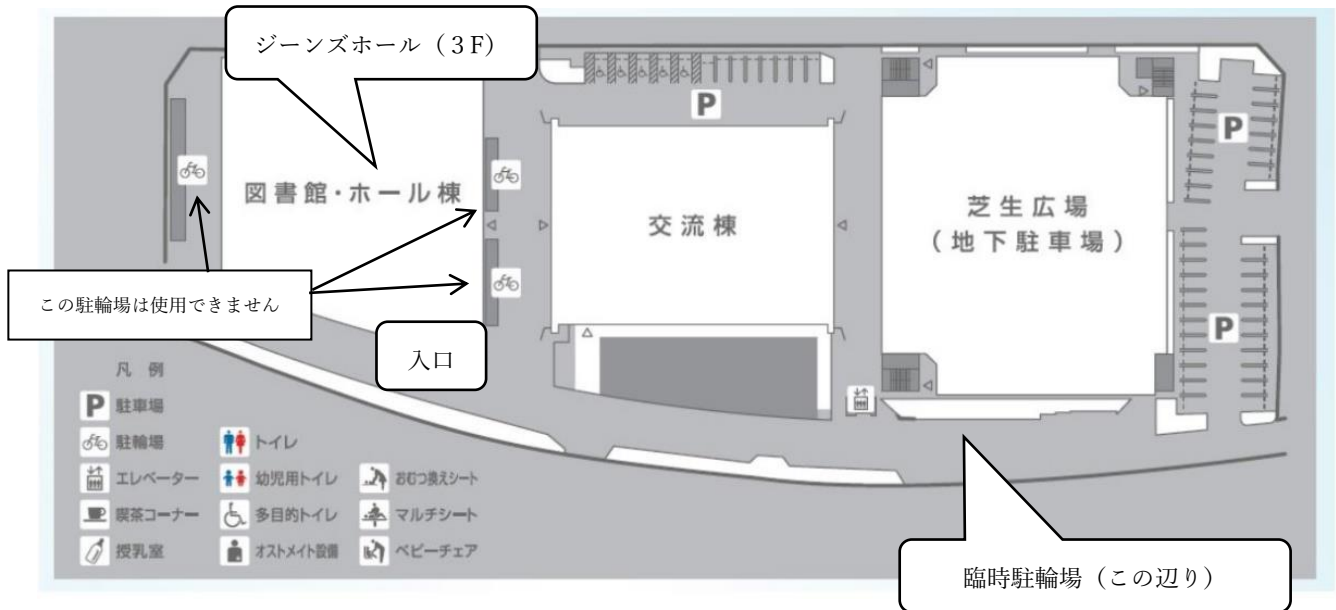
ジーンズホール（3F）

P

P

図書館・ホール棟

交流棟

芝生広場
（地下駐車場）

この駐輪場は使用できません

入口

P

凡例
P 駐車場
駐輪場
エレベーター
喫茶コーナー
授乳室
トイレ
幼児用トイレ
多目的トイレ
オストメイト設備
おむつ換えシート
マルチシート
ベビーチェア

臨時駐輪場（この辺り）